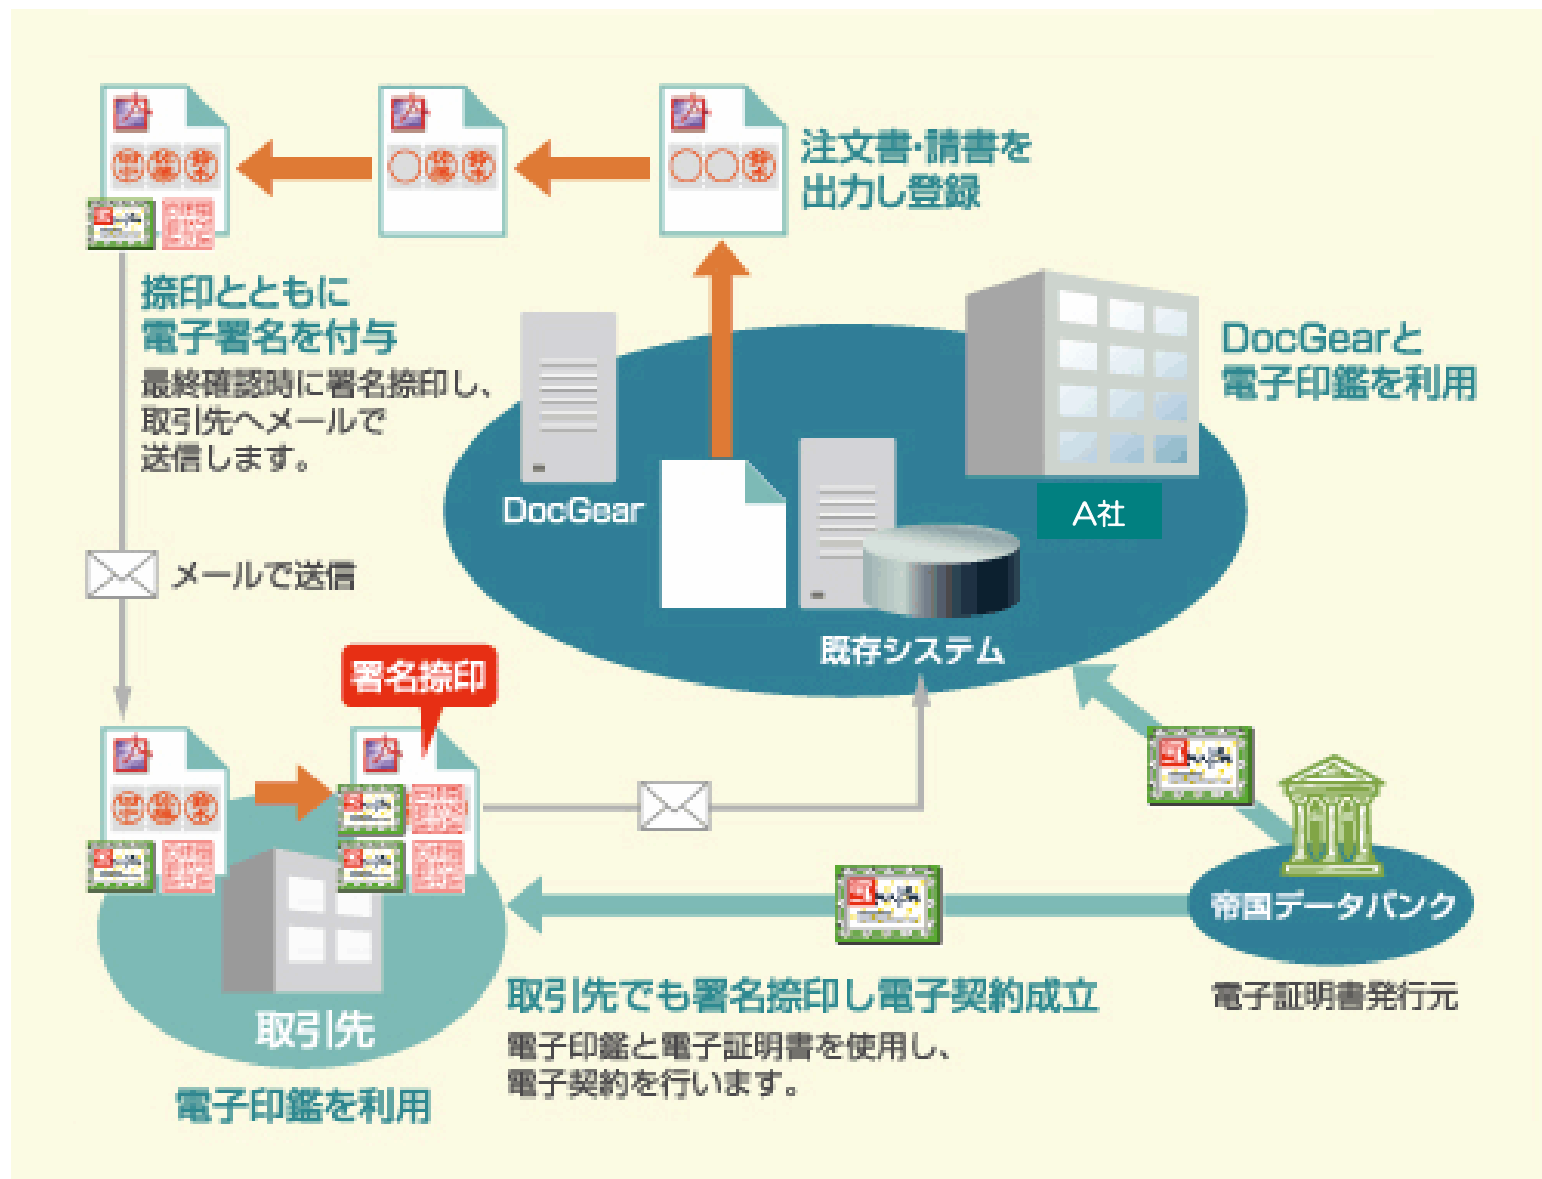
注文書·請書を出力し登録

捺印とともに電子署名を付与

最終確認時に署名捺印し、取引先へメールで送信します。

DocGearと電子印鑑を利用

DocGear

A社

既存システム

メールで送信

署名捺印

帝国データバンク

電子証明書発行元

取引先

電子印鑑を利用

取引先でも署名捺印し電子契約成立

電子印鑑と電子証明書を使用し、電子契約を行います。